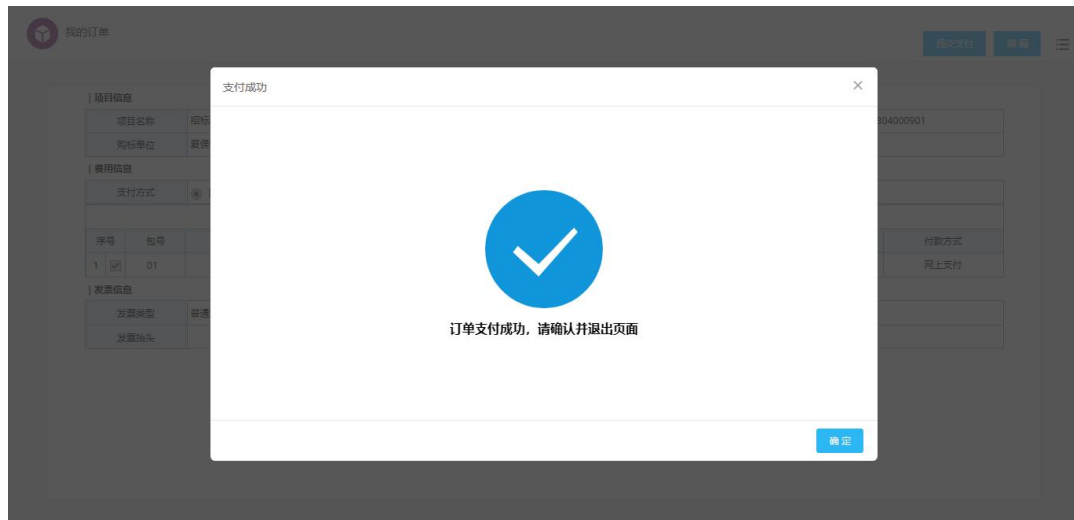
我的订单

提交支付
编辑

项目信息
项目名称 招标
购标单位 要保
费用信息
支付方式
序号 包号
1 01
发票信息
发票类型 普通
发票抬头

304000901
付款方式
网上支付

支付成功
×
订单支付成功，请确认并退出页面
确定